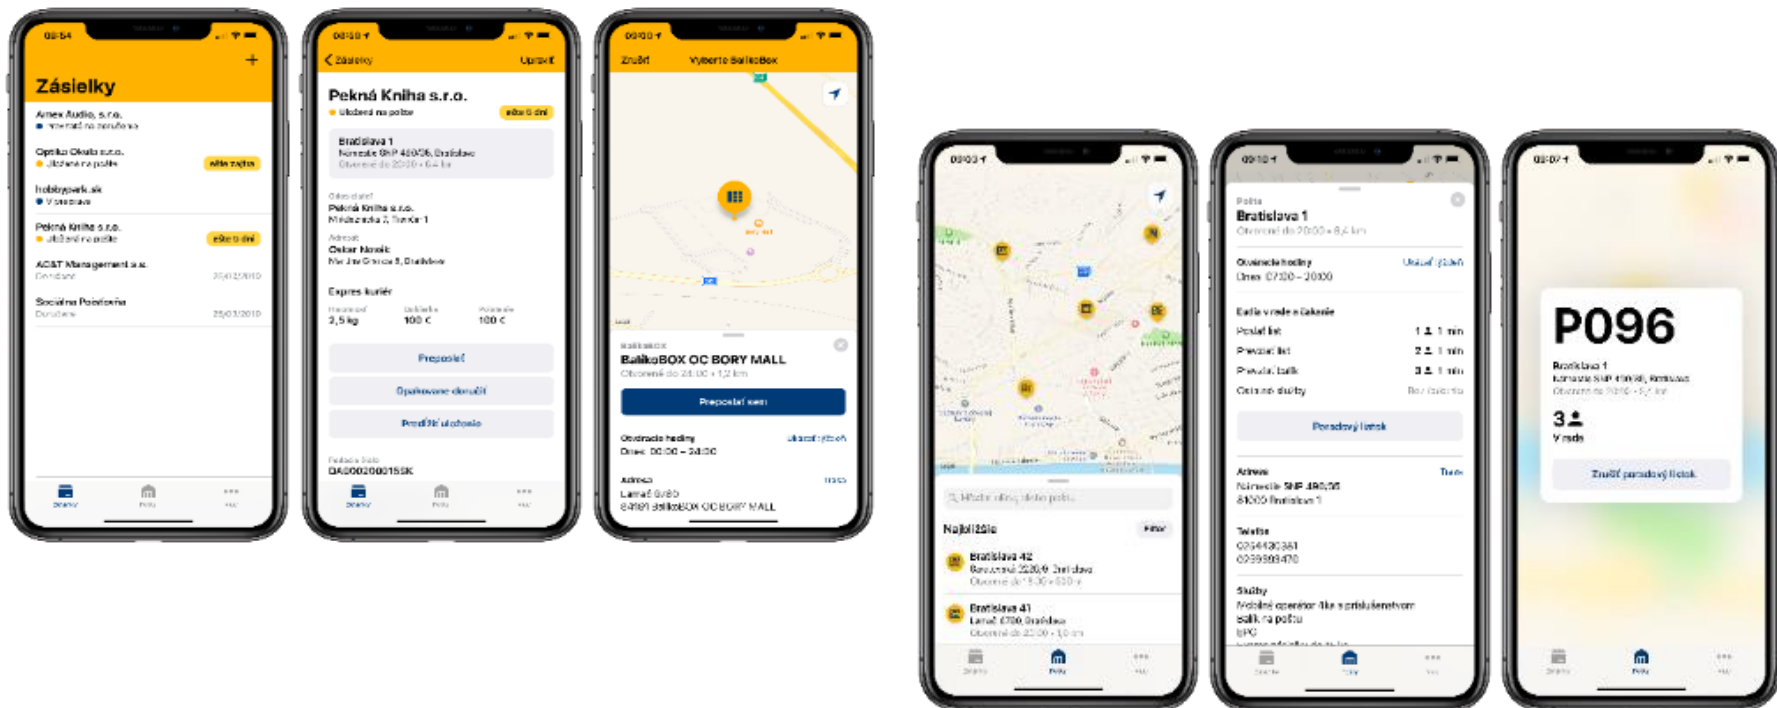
09:54

Zásielky

Amex Audio, s.r.o.
Pripravená na prevzatie

Optika Okulo s.r.o.
Uložená na pošte
ešte zajtra

hobbypark.sk
V preprave

Pekná Kniha s.r.o.
Uložená na pošte
ešte 5 dní

AC&T Management a.s.
Doručené
25/12/2019

Sociálna Poisťovňa
Doručené
25/12/2019

09:58

Zásielky
Upraviť

Pekná Kniha s.r.o.
Uložená na pošte
ešte 5 dní

Bratislava 1
Námestie SNP 490/36, Bratislava
Otvorené do 20:00 • 6,4 km

Odosielateľ
Pekná Kniha s.r.o.
Mlynská 7, Trenčín 1

Adresát
Oskar Novák
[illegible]

Expres kuriér

3,5 kg
100 €
100 €

Preposlať

Opakovane doručiť

Predĺžiť uloženie

DA000200015SK

09:00

Zrušiť
Vyberte BalíkoBox

BalíkoBOX OC BORY MALL
Otvorené do 24:00 • 1,2 km

Preposlať sem

Otváracie hodiny
Dnes 00:00 – 24:00

Adresa
Lamač 6780
84101 BalíkoBOX OC BORY MALL

09:03

Najbližšie
Filter

Bratislava 42
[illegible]
Otvorené do 18:00 • 5,0 km

Bratislava 41
Lamač 6780, Bratislava
Otvorené do 22:00 • 1,0 km

09:10

Pošta
Bratislava 1
Otvorené do 20:00 • 6,4 km

Otváracie hodiny
Dnes 07:00 – 20:00

Ľudia v rade a čakanie
Poslať list 1 1 min
Prevziať list 2 1 min
Prevziať balík 3 1 min

Poradový lístok

Adresa
Námestie SNP 490/36
81000 Bratislava 1

Telefón
0254430361
0259593470

Služby
Mobilné operátor 4ka s príslušenstvom
Balík na poštu
EPC

09:07

P096

Bratislava 1
Námestie SNP 490/36, Bratislava
Otvorené do 20:00 • 6,4 km

3
V rade

Zrušiť poradový lístok